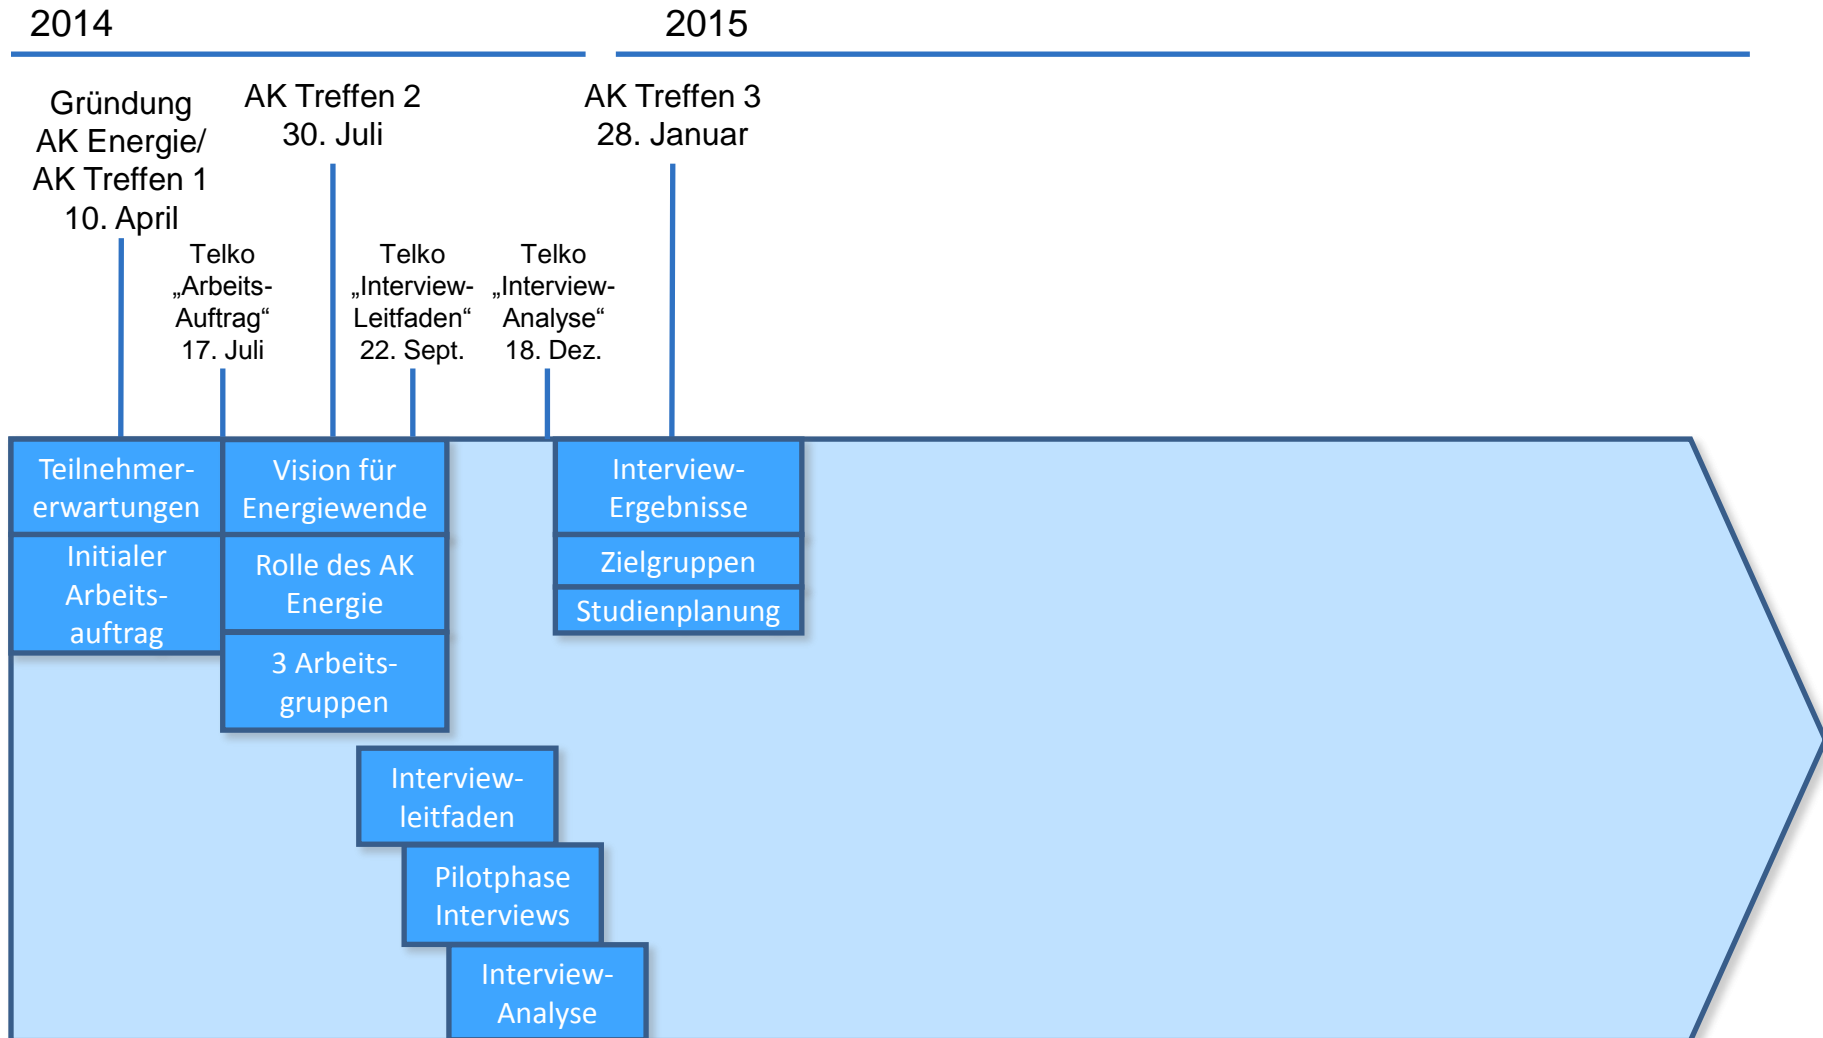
2014

2015

Gründung AK Energie/ AK Treffen 1 10. April

AK Treffen 2 30. Juli

AK Treffen 3 28. Januar

Telko „Arbeits-Auftrag“ 17. Juli

Telko „Interview-Leitfaden“ 22. Sept.

Telko „Interview-Analyse“ 18. Dez.

Teilnehmer-erwartungen

Initialer Arbeits-auftrag

Vision für Energiewende

Rolle des AK Energie

3 Arbeits-gruppen

Interview-Ergebnisse

Zielgruppen

Studienplanung

Interview-leitfaden

Pilotphase Interviews

Interview-Analyse